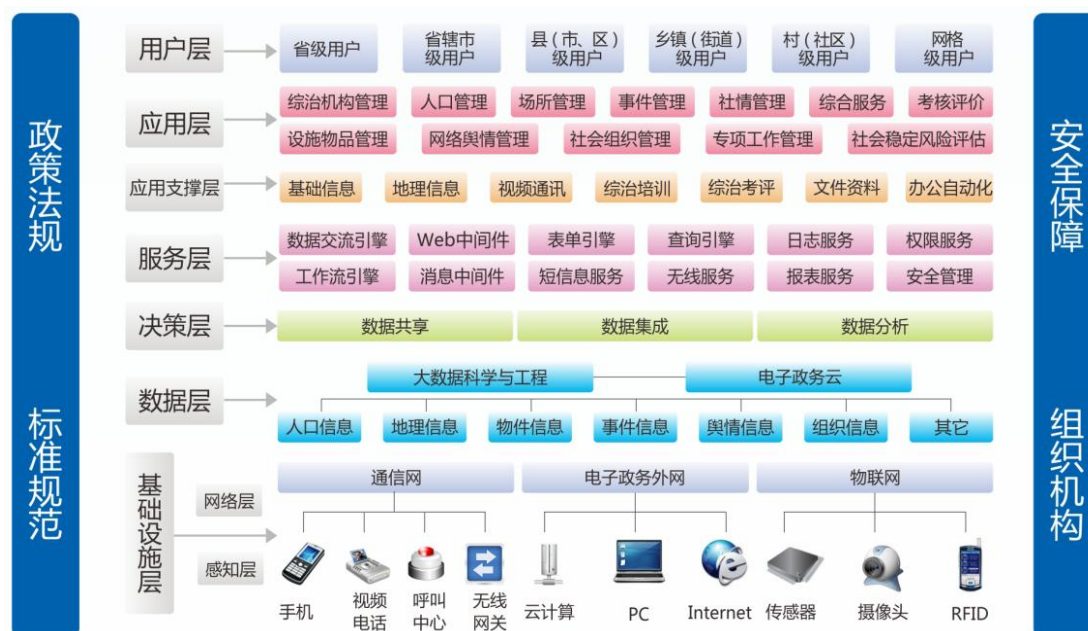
政策法规

标准规范

用户层
省级用户
省辖市级用户
县（市、区）级用户
乡镇（街道）级用户
村（社区）级用户
网格级用户

应用层
综治机构管理
人口管理
场所管理
事件管理
社情管理
综合服务
考核评价
设施物品管理
网络舆情管理
社会组织管理
专项工作管理
社会稳定风险评估

应用支撑层
基础信息
地理信息
视频通讯
综治培训
综治考评
文件资料
办公自动化

服务层
数据交流引擎
Web中间件
表单引擎
查询引擎
日志服务
权限服务
工作流引擎
消息中间件
短信息服务
无线服务
报表服务
安全管理

决策层
数据共享
数据集成
数据分析

数据层
大数据科学与工程
电子政务云
人口信息
地理信息
物件信息
事件信息
舆情信息
组织信息
其它

基础设施层
网络层
通信网
电子政务外网
物联网
感知层
手机
视频电话
呼叫中心
无线网关
云计算
PC
Internet
传感器
摄像头
RFID

安全保障

组织机构